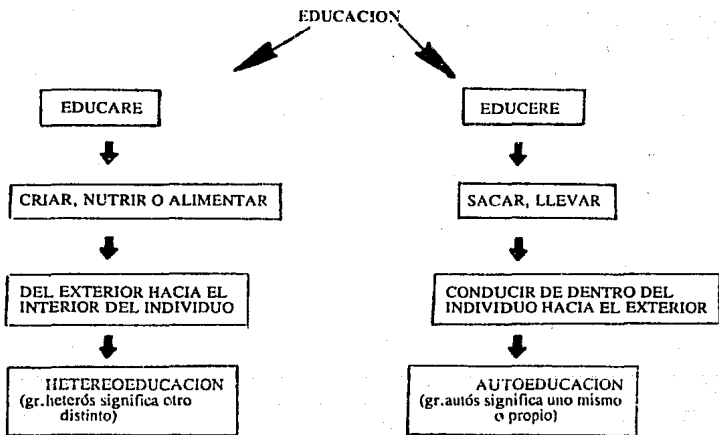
EDUCACION

EDUCARE

CRIAR, NUTRIR O ALIMENTAR

DEL EXTERIOR HACIA EL INTERIOR DEL INDIVIDUO

HETEREOEDUCACION
(gr.heterós significa otro distinto)

EDUCERE

SACAR, LLEVAR

CONDUCIR DE DENTRO DEL INDIVIDUO HACIA EL EXTERIOR

AUTOEDUCACION
(gr.autós significa uno mismo o propio)